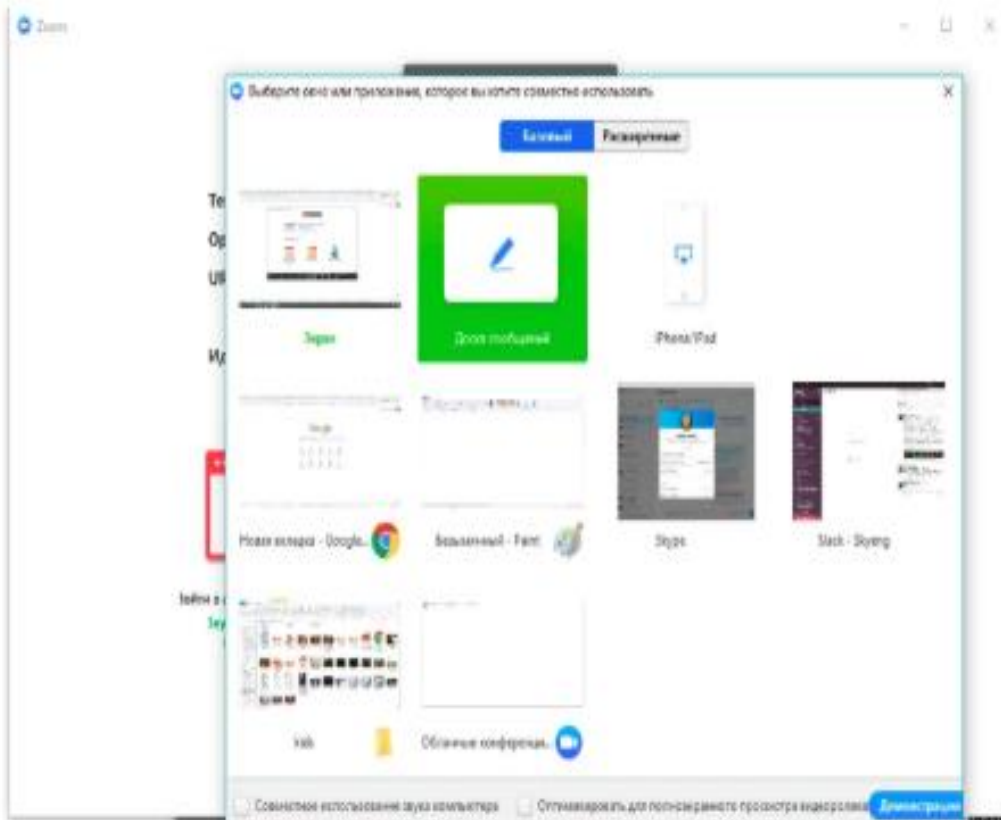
Zoom

Выберите окно или приложение, которое вы хотите совместно использовать

Базовый | Расширенные

Te
Op
UI
Ид

Экран

Доска сообщений

iPhone/iPad

Новая вкладка - Google...

Безымянный - Paint

Skype

Slack - Skyeng

Войти в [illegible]
Зау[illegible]

kids

Облачные конференц...

Совместное использование звука компьютера

Оптимизировать для полноэкранного просмотра видеоролика

Демонстрация